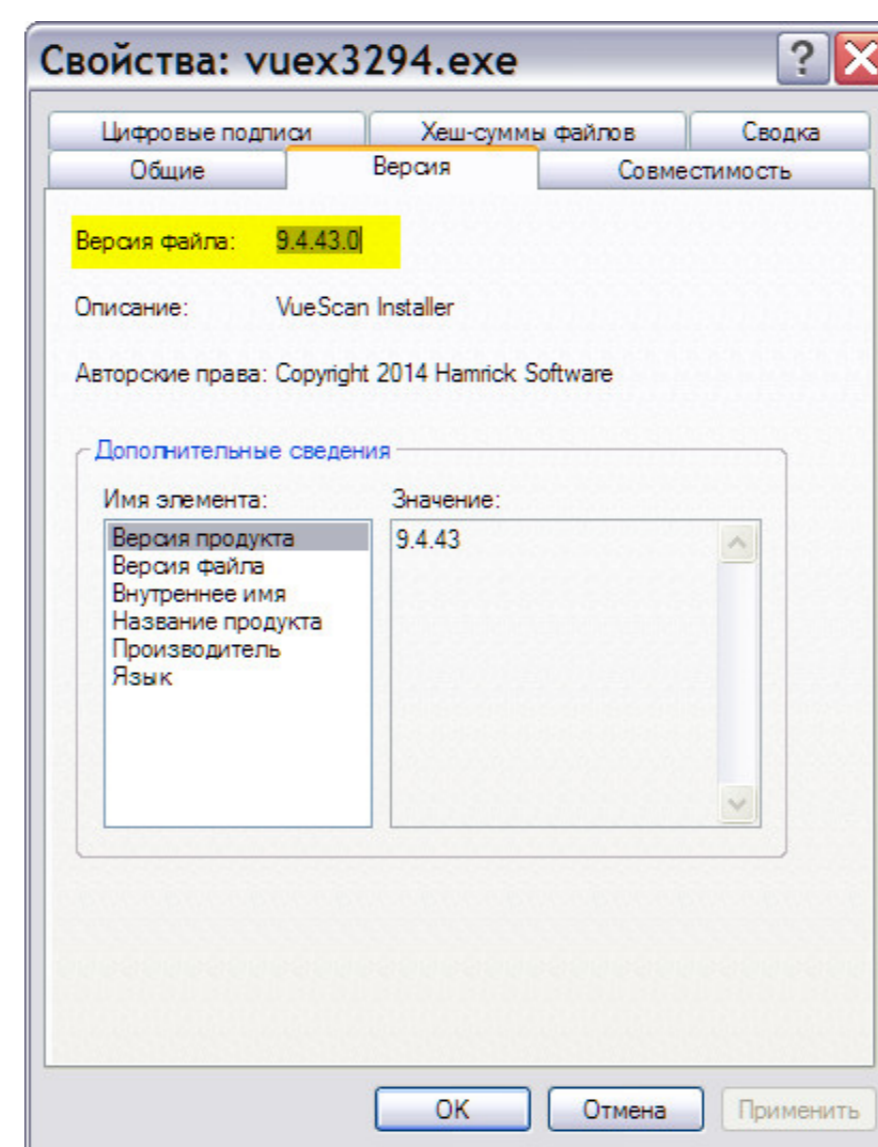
Свойства: vuex3294.exe

?

Цифровые подписи
Хеш-суммы файлов
Сводка
Общие
Версия
Совместимость

Версия файла: 9.4.43.0

Описание: VueScan Installer

Авторские права: Copyright 2014 Hamrick Software

Дополнительные сведения

Имя элемента:
Версия продукта
Версия файла
Внутреннее имя
Название продукта
Производитель
Язык

Значение:
9.4.43

OK
Отмена
Применить